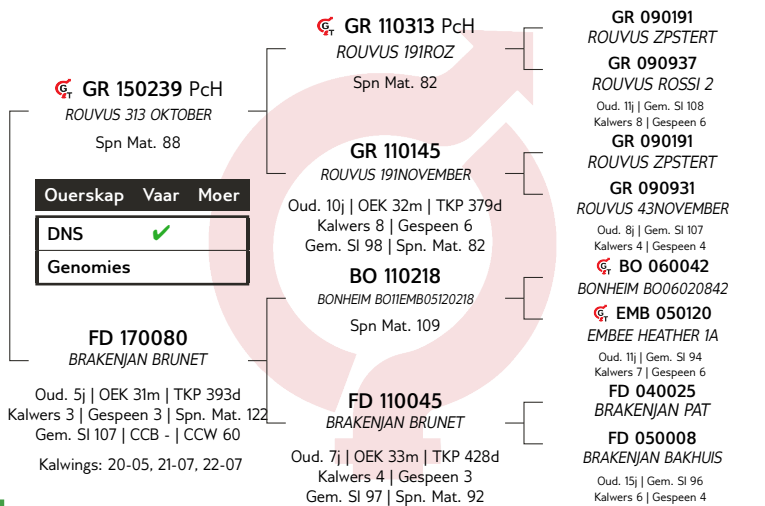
GR 150239 PcH
ROUVUS 313 OKTOBER
Spn Mat. 88

| Ouerskap | Vaar | Moer |
|---|---|---|
| DNS | ✔ | |
| Genomies | | |

FD 170080
BRAKENJAN BRUNET
Oud. 5j | OEK 31m | TKP 393d
Kalwers 3 | Gespeen 3 | Spn. Mat. 122
Gem. SI 107 | CCB - | CCW 60
Kalwings: 20-05, 21-07, 22-07

GR 110313 PcH
ROUVUS 191ROZ
Spn Mat. 82

GR 110145
ROUVUS 191NOVEMBER
Oud. 10j | OEK 32m | TKP 379d
Kalwers 8 | Gespeen 6
Gem. SI 98 | Spn. Mat. 82

BO 110218
BONHEIM BO11EMB05120218
Spn Mat. 109

FD 110045
BRAKENJAN BRUNET
Oud. 7j | OEK 33m | TKP 428d
Kalwers 4 | Gespeen 3
Gem. SI 97 | Spn. Mat. 92

GR 090191
ROUVUS ZPSTERT

GR 090937
ROUVUS ROSSI 2
Oud. 11j | Gem. SI 108
Kalwers 8 | Gespeen 6

GR 090191
ROUVUS ZPSTERT

GR 090931
ROUVUS 43NOVEMBER
Oud. 8j | Gem. SI 107
Kalwers 4 | Gespeen 4

BO 060042
BONHEIM BO06020842

EMB 050120
EMBEE HEATHER 1A
Oud. 11j | Gem. SI 94
Kalwers 7 | Gespeen 6

FD 040025
BRAKENJAN PAT

FD 050008
BRAKENJAN BAKHUIS
Oud. 15j | Gem. SI 96
Kalwers 6 | Gespeen 4